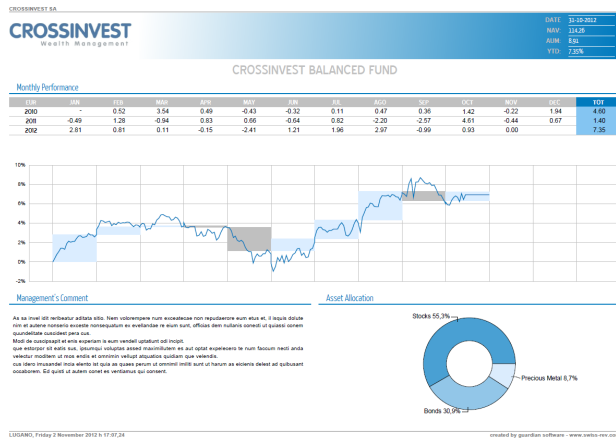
CROSSINVEST SA

CROSSINVEST
Wealth Management

| DATE | 31-10-2012 |
|---|---|
| NAV | 114.26 |
| AUM | 8.6L |
| YTD | 7.35% |

CROSSINVEST BALANCED FUND

Monthly Performance

| EUR | JAN | FEB | MAR | APR | MAY | JUN | JUL | AGO | SEP | OCT | NOV | DEC | TOT |
|---|---|---|---|---|---|---|---|---|---|---|---|---|---|
| 2010 | - | 0.52 | 3.54 | 0.49 | -0.43 | -0.32 | 0.11 | 0.47 | 0.36 | 1.42 | -0.22 | 1.94 | 4.60 |
| 2011 | -0.49 | 1.28 | -0.94 | 0.83 | 0.66 | -0.64 | 0.82 | -2.20 | -2.57 | 4.61 | -0.44 | 0.67 | 1.40 |
| 2012 | 2.61 | 0.81 | 0.11 | -0.15 | -2.41 | 1.21 | 1.96 | 2.97 | -0.99 | 0.93 | 0.00 | | 7.35 |

10%
8%
6%
4%
2%
0%
-2%

Management's Comment

As sa invel idit reribeatur adiata stio. Nem volorempere num excestecae non repudaerore eum etus et, il iquis dolute nim et autene nonserio exceste nonsequatum ex evellandae re eium sunt, officias dem nullanis conecti ut quiassi conem quundellate cusoidest pera cus.
Modi de cusciposit et enis experiam is eum vendell uptaturit odi incipit.
que estorpor sit eatis sus, ipsumqui voluptas assed maximillitem es aut optat experiesro te num faccum necti anda velectur moditem ut mos endis et omnimin vellupt atquatios quidiam que velendis.
cus idero imusandel mia elento id quia as quaes perum ut omnimil inillit sunt ut harum as elenis delest ad quibusant occaborem. Ed quisti ut autem conet es ventiamus qui consent.

Asset Allocation

Stocks 55,3%
Precious Metal 8,7%
Bonds 30,9%

LUGANO, Friday 2 November 2012 h 17:07,24
created by guardian software - www.swiss-rev.com